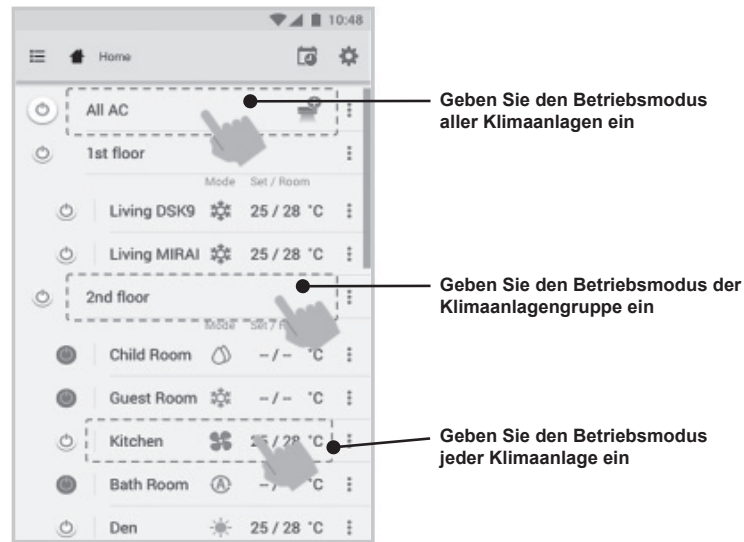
10:48

Home

All AC

Geben Sie den Betriebsmodus aller Klimaanlagen ein

1st floor

Mode Set / Room

Living DSK9 25 / 28 °C

Living MIRAI 25 / 28 °C

2nd floor

Geben Sie den Betriebsmodus der Klimaanlagengruppe ein

Mode Set / R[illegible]

Child Room – / – °C

Guest Room – / – °C

Kitchen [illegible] / 28 °C

Geben Sie den Betriebsmodus jeder Klimaanlage ein

Bath Room – / – °C

Den 25 / 28 °C